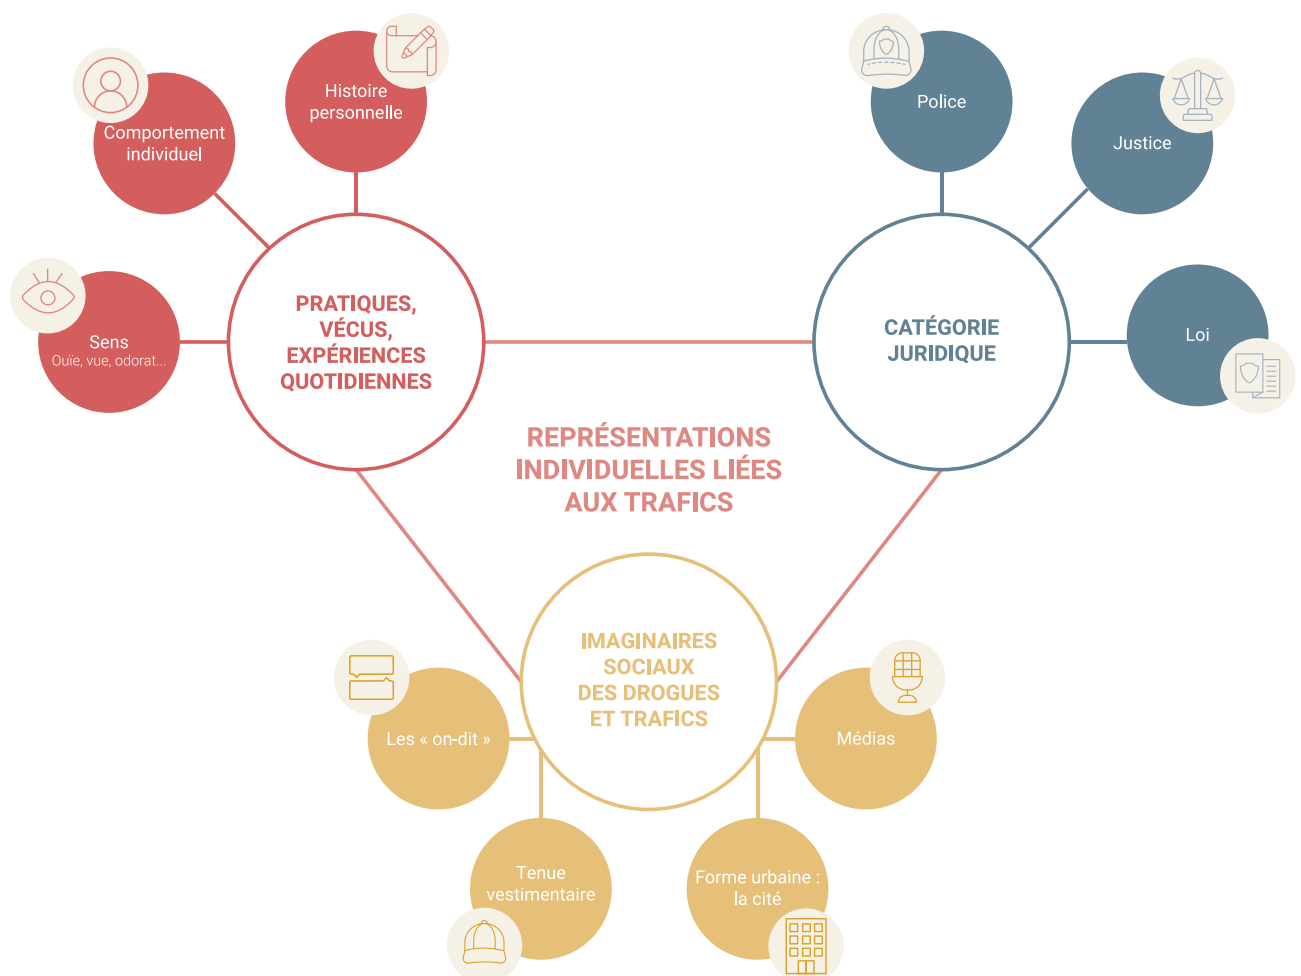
Histoire personnelle

Comportement individuel

Sens
Ouïe, vue, odorat...

PRATIQUES, VÉCUS, EXPÉRIENCES QUOTIDIENNES

Police

Justice

Loi

CATÉGORIE JURIDIQUE

REPRÉSENTATIONS INDIVIDUELLES LIÉES AUX TRAFICS

IMAGINAIRES SOCIAUX DES DROGUES ET TRAFICS

Les « on-dit »

Médias

Tenue vestimentaire

Forme urbaine : la cité